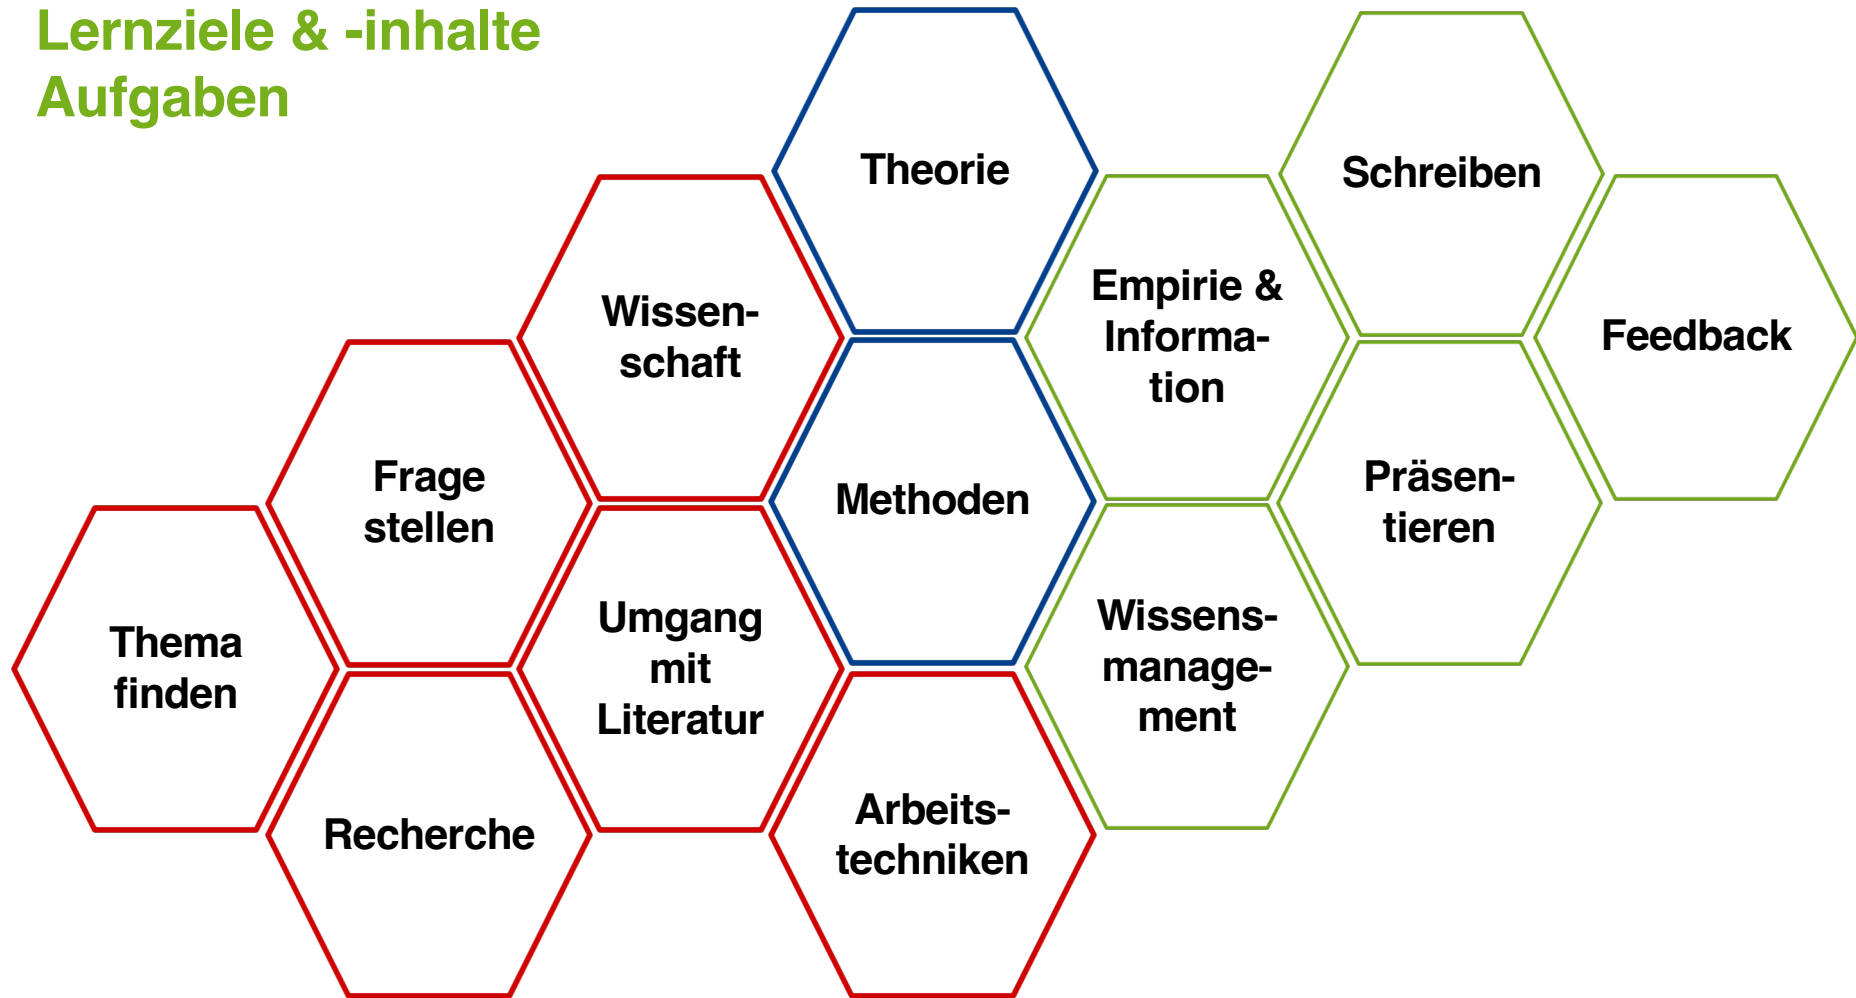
Lernziele & -inhalte
Aufgaben

Thema finden

Frage stellen

Recherche

Wissenschaft

Umgang mit Literatur

Theorie

Methoden

Arbeitstechniken

Empirie & Information

Wissensmanagement

Schreiben

Präsentieren

Feedback